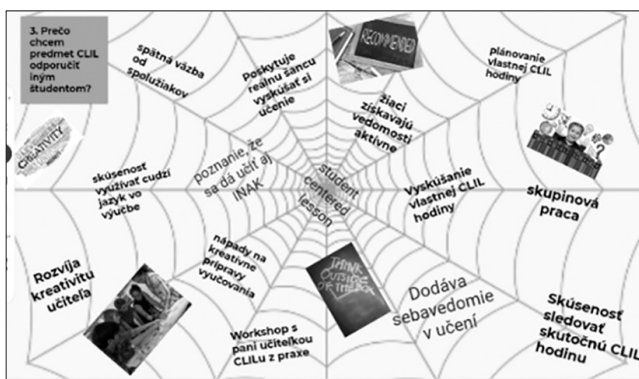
3. Prečo chcem predmet CLIL odporučiť iným študentom?

spätná väzba od spolužiakov

Poskytuje reálnu šancu vyskúšať si učenie

RECOMMENDED

plánovanie vlastnej CLIL hodiny

CREATIVITY

žiaci získavajú vedomosti aktívne

skúsenosť využívať cudzí jazyk vo výučbe

poznanie, že sa dá učiť aj INAK

student centered lesson

vyskúšanie vlastnej CLIL hodiny

skupinová práca

Rozvíja kreativitu učiteľa

nápady na kreatívne prípravy vyučovania

THINK OUTSIDE OF THE BOX

Dodáva sebavedomie v učení

Skúsenosť sledovať skutočnú CLIL hodinu

Workshop s pani učiteľkou CLILu z praxe